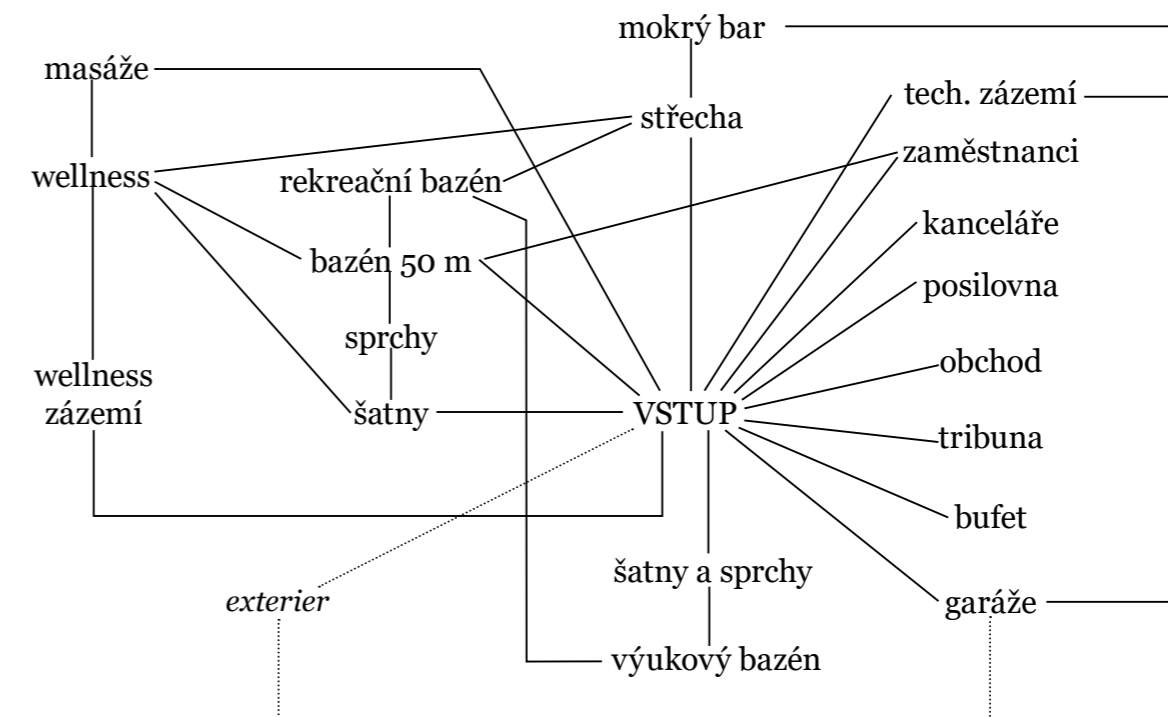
mokrý bar

masáže

střecha

tech. zázemí

zaměstnanci

wellness

rekreační bazén

kanceláře

bazén 50 m

posilovna

sprchy

wellness zázemí

obchod

šatny

VSTUP

tribuna

bufet

šatny a sprchy

exterier

garáže

výukový bazén